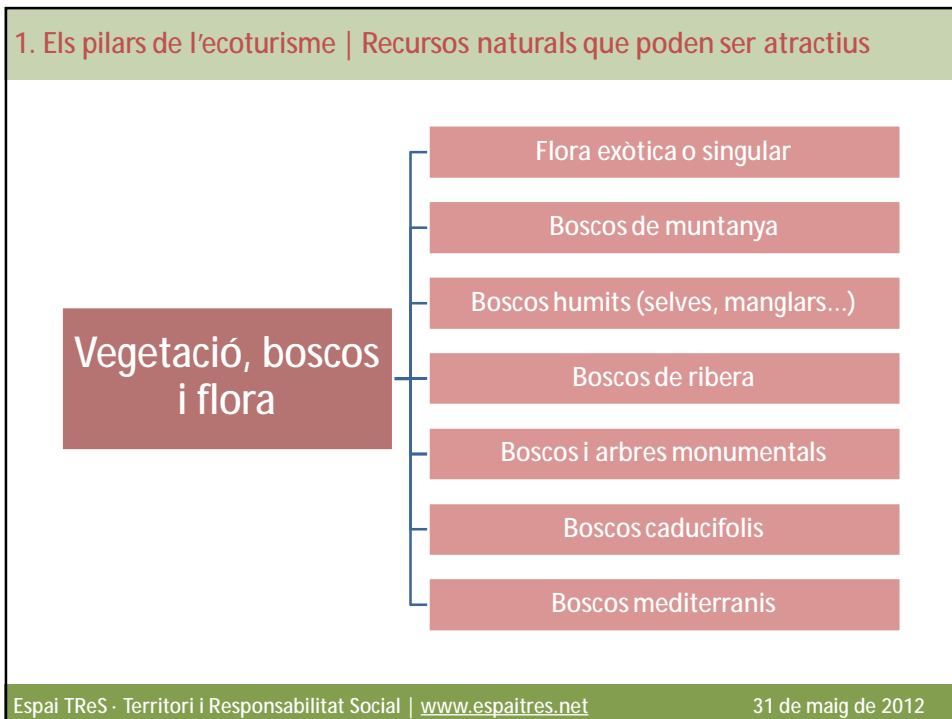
1. Els pilars de l'ecoturisme | Recursos naturals que poden ser atractius

Vegetació, boscos i flora

Flora exòtica o singular

Boscos de muntanya

Boscos humits (selves, manglars...)

Boscos de ribera

Boscos i arbres monumentals

Boscos caducifolis

Boscos mediterranis

Espai TReS · Territori i Responsabilitat Social | www.espaitres.net

31 de maig de 2012